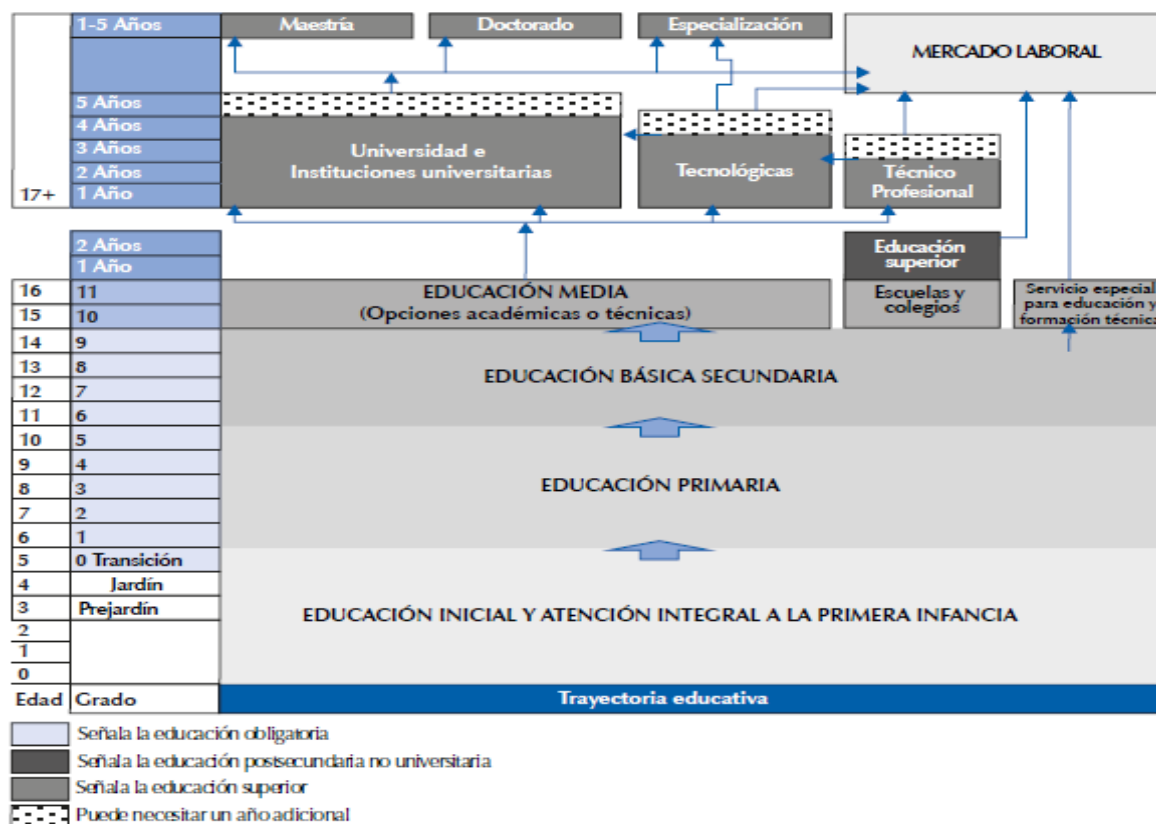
1-5 Años

Maestría

Doctorado

Especialización

MERCADO LABORAL

5 Años
4 Años
3 Años
2 Años
17+ 1 Año

Universidad e Instituciones universitarias

Tecnológicas

Técnico Profesional

2 Años
1 Año

Educación superior

| Edad | Grado |
|---|---|
| 16 | 11 |
| 15 | 10 |
| 14 | 9 |
| 13 | 8 |
| 12 | 7 |
| 11 | 6 |
| 10 | 5 |
| 9 | 4 |
| 8 | 3 |
| 7 | 2 |
| 6 | 1 |
| 5 | 0 Transición |
| 4 | Jardín |
| 3 | Prejardín |
| 2 | |
| 1 | |
| 0 | |

EDUCACIÓN MEDIA
(Opciones académicas o técnicas)

Escuelas y colegios

Servicio especial para educación y formación técnica

EDUCACIÓN BÁSICA SECUNDARIA

EDUCACIÓN PRIMARIA

EDUCACIÓN INICIAL Y ATENCIÓN INTEGRAL A LA PRIMERA INFANCIA

Trayectoria educativa

Señala la educación obligatoria
Señala la educación postsecundaria no universitaria
Señala la educación superior
Puede necesitar un año adicional